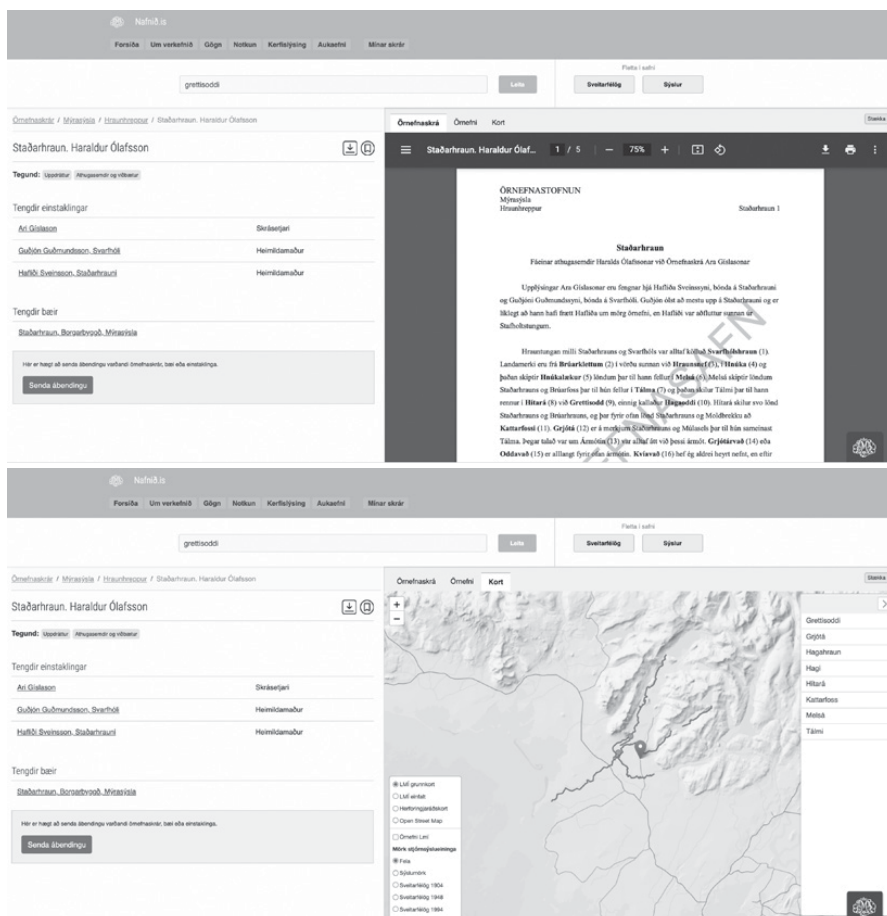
Nafnið.is

Forsíða Um verkefnið Gögn Notkun Kerfislýsing Aukaefni Mínar skrár

grettisoddi

Leita

Fletta í safni

Sveitarfélög Sýslur

Örnefnaskrár / Mýrasýsla / Hraunhreppur / Staðarhraun. Haraldur Ólafsson

Staðarhraun. Haraldur Ólafsson

Tegund: Uppskrifur Athugasemdir og viðbætur

Tengdir einstaklingar

Ari Gíslason Skrásetjari

Guðjón Guðmundsson, Svarfhóli Heimildamaður

Hafliði Sveinsson, Staðarhrauni Heimildamaður

Tengdir bæir

Staðarhraun, Borgarbyggð, Mýrasýsla

Hér er hægt að senda ábendingu varðandi örnefnaskrá, bæi eða einstaklinga.

Senda ábendingu

Örnefnaskrá Örnefni Kort

Staðarhraun. Haraldur Ólaf... 1 / 5 — 75% +

ÖRNEFNASTOFNUN
Mýrasýsla
Hraunhreppur Staðarhraun 1

Staðarhraun

Fáeinar athugasemdir Haralds Ólafssonar við Örnefnaskrá Ara Gíslasonar

Upplýsingar Ara Gíslasonar eru fengnar hjá Hafliða Sveinssyni, bónda á Staðarhrauni og Guðjóni Guðmundssyni, bónda á Svarfhóli. Guðjón ólst að mestu upp á Staðarhrauni og er líklegt að hann hafi frætt Hafliða um mörg örnefni, en Hafliði var aðfluttur sunnan úr Stafholtstungum.

Hraunstungan milli Staðarhrauns og Svarfhóls var alltaf kölluð Svarfhólshraun (1). Landamerki eru frá Brúarklettum (2) í vörðu sunnan við Hraunsnef (3), í Hnúka (4) og þaðan skiptir Hnúkalækur (5) löndum þar til hann fellur í Melsá (6). Melsá skiptir löndum Staðarhrauns og Brúarfoss þar til hún fellur í Tálma (7) og þaðan skilur Tálmi þar til hann rennur í Hítará (8) við Grettisodd (9), einnig kallaður Hagaoddi (10). Hítará skilur svo lönd Staðarhrauns og Brúarhrauns, og þar fyrir ofan lönd Staðarhrauns og Moldbrekku að Kattarfossi (11). Grjótá (12) er á merkjum Staðarhrauns og Múlasels þar til hún sameinast Tálma. Þegar talað var um Ármótin (13) var alltaf átt við þessi ármót. Grjótárvað (14) eða Oddavað (15) er alllangt fyrir ofan ármótin. Kvíavað (16) hef ég aldrei heyrt nefnt, en eftir

Nafnið.is

Forsíða Um verkefnið Gögn Notkun Kerfislýsing Aukaefni Mínar skrár

grettisoddi

Leita

Fletta í safni

Sveitarfélög Sýslur

Örnefnaskrár / Mýrasýsla / Hraunhreppur / Staðarhraun. Haraldur Ólafsson

Staðarhraun. Haraldur Ólafsson

Tegund: Uppskrifur Athugasemdir og viðbætur

Tengdir einstaklingar

Ari Gíslason Skrásetjari

Guðjón Guðmundsson, Svarfhóli Heimildamaður

Hafliði Sveinsson, Staðarhrauni Heimildamaður

Tengdir bæir

Staðarhraun, Borgarbyggð, Mýrasýsla

Hér er hægt að senda ábendingu varðandi örnefnaskrá, bæi eða einstaklinga.

Senda ábendingu

Örnefnaskrá Örnefni Kort

+
−

Grettisoddi
Grjótá
Hagahraun
Hagi
Hítará
Kattarfoss
Melsá
Tálmi

Lísl grunnkort
Lísl einfalt
Herforingjaráðskort
Open Street Map
Örnefni Lísl
Mörk stjórnsýslueininga
Ekki
Sýslumörk
Sveitarfélög 1904
Sveitarfélög 1948
Sveitarfélög 1994